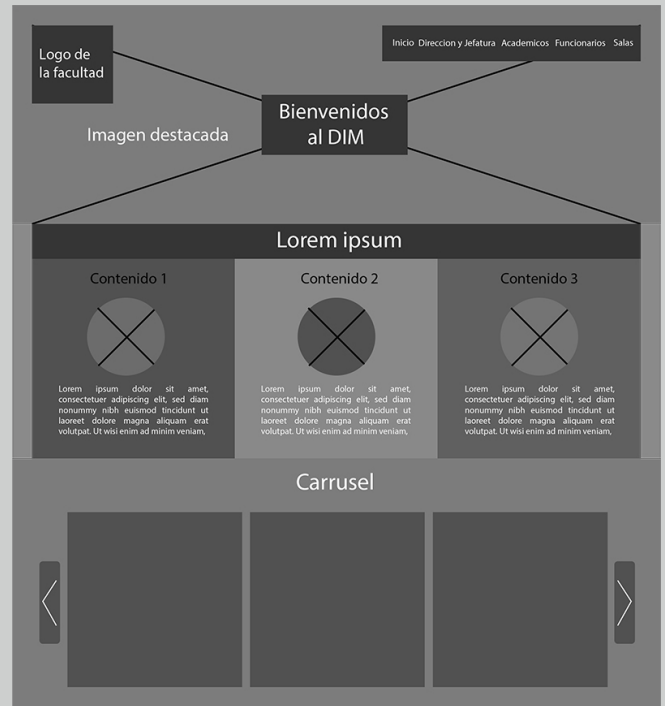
Logo de la facultad

Inicio Direccion y Jefatura Academicos Funcionarios Salas

Bienvenidos al DIM

Imagen destacada

Lorem ipsum

Contenido 1

Lorem ipsum dolor sit amet, consectetuer adipiscing elit, sed diam nonummy nibh euismod tincidunt ut laoreet dolore magna aliquam erat volutpat. Ut wisi enim ad minim veniam,

Contenido 2

Lorem ipsum dolor sit amet, consectetuer adipiscing elit, sed diam nonummy nibh euismod tincidunt ut laoreet dolore magna aliquam erat volutpat. Ut wisi enim ad minim veniam,

Contenido 3

Lorem ipsum dolor sit amet, consectetuer adipiscing elit, sed diam nonummy nibh euismod tincidunt ut laoreet dolore magna aliquam erat volutpat. Ut wisi enim ad minim veniam,

Carrusel